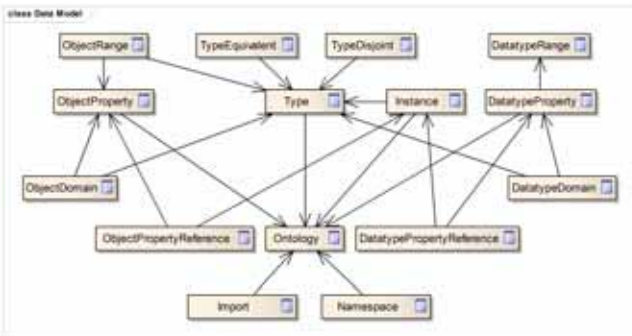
class Data Model

ObjectRange
TypeEquivalent
TypeDisjoint
DatatypeRange
ObjectProperty
Type
Instance
DatatypeProperty
ObjectDomain
DatatypeDomain
ObjectPropertyReference
Ontology
DatatypePropertyReference
Import
Namespace